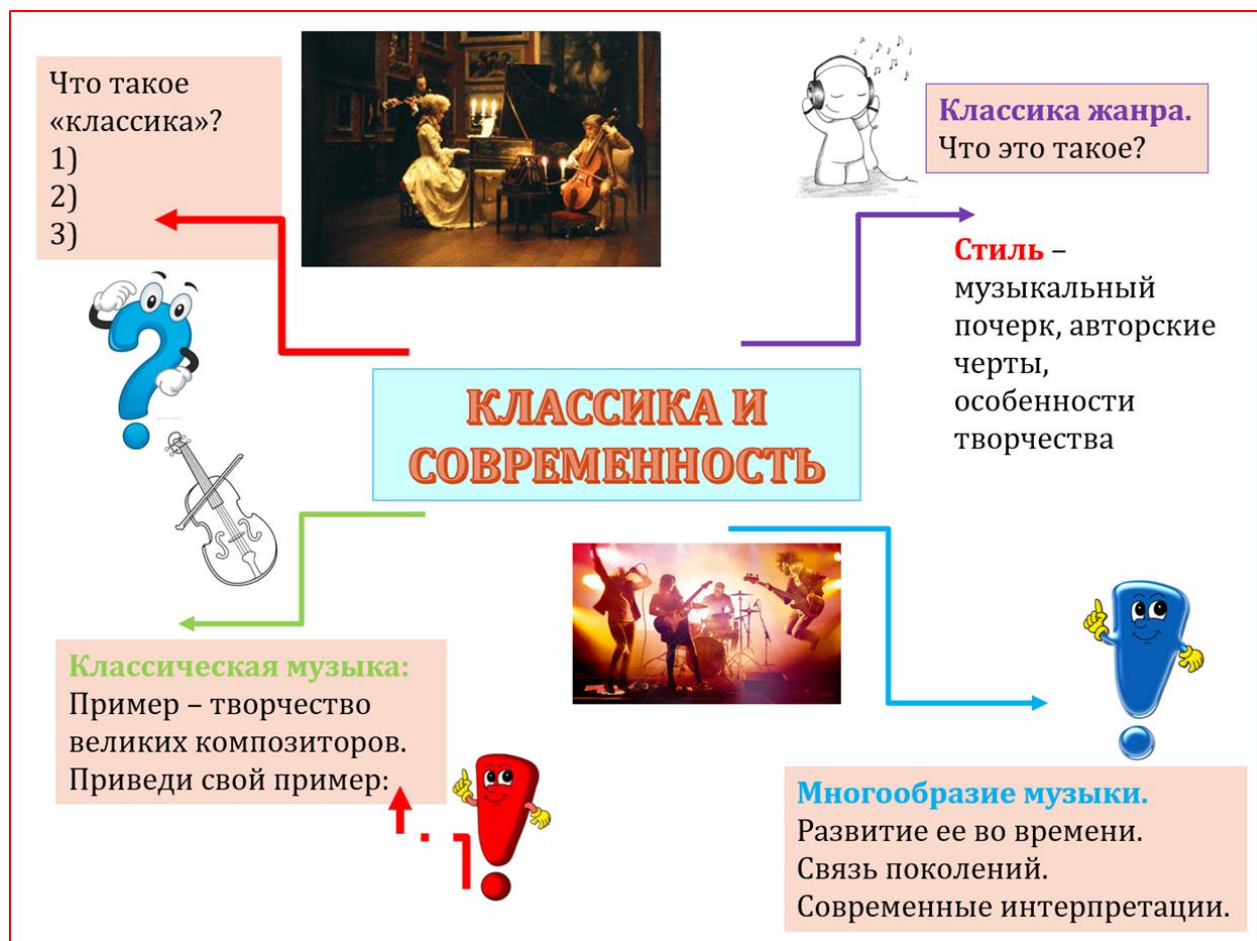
Что такое «классика»?
1)
2)
3)

Классика жанра.
Что это такое?

Стиль – музыкальный почерк, авторские черты, особенности творчества

КЛАССИКА И СОВРЕМЕННОСТЬ

Классическая музыка:
Пример – творчество великих композиторов.
Приведи свой пример:

Многообразие музыки.
Развитие ее во времени.
Связь поколений.
Современные интерпретации.